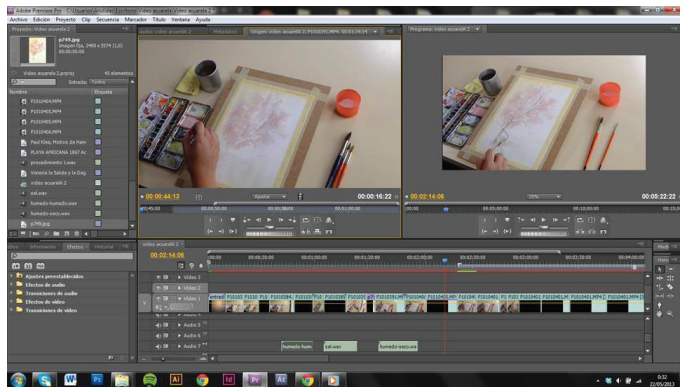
Adobe Premiere Pro - C:\Usuarios\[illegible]\Video acuarela 2

Archivo Edición Proyecto Clip Secuencia Marcador Título Ventana Ayuda

Proyecto: Video acuarela 2

p.Fif0.jpg
Imagen fija, 2448 x 3574 (1,0)
00:00:05:00

Video acuarela 2.prproj 43 elementos

Entrada: Todos

Nombre Etiqueta

P1010404.MP4
P1010405.MP4
P1010403.MP4
P1010406.MP4
Paul Klee, Motivo de Ham
PLAYA AFRICANA 1867 Ac
procedimiento 1.wav
Venecia la Salute y la Dog
video acuarela 2
sal.wav
humedo-humedo.wav
humedo-seco.wav
p.Fif0.jpg

Audio: video acuarela 2 Metadatos Origen: video acuarela 2: P1010391.MP4: 00:03:14:14

00:00:44:13 Ajustar 00:00:16:22

Programa: video acuarela 2

00:02:14:06 25% 00:05:22:22

Efectos Historial

Ajustes preestablecidos
Efectos de audio
Transiciones de audio
Efectos de vídeo
Transiciones de vídeo

video acuarela 2

00:02:14:06

Vídeo 3
Vídeo 2
Vídeo 1
Audio 1
Audio 5
Audio 6
Audio 7

humedo-hum sal.wav humedo-seco.wa

0:32
22/05/2013